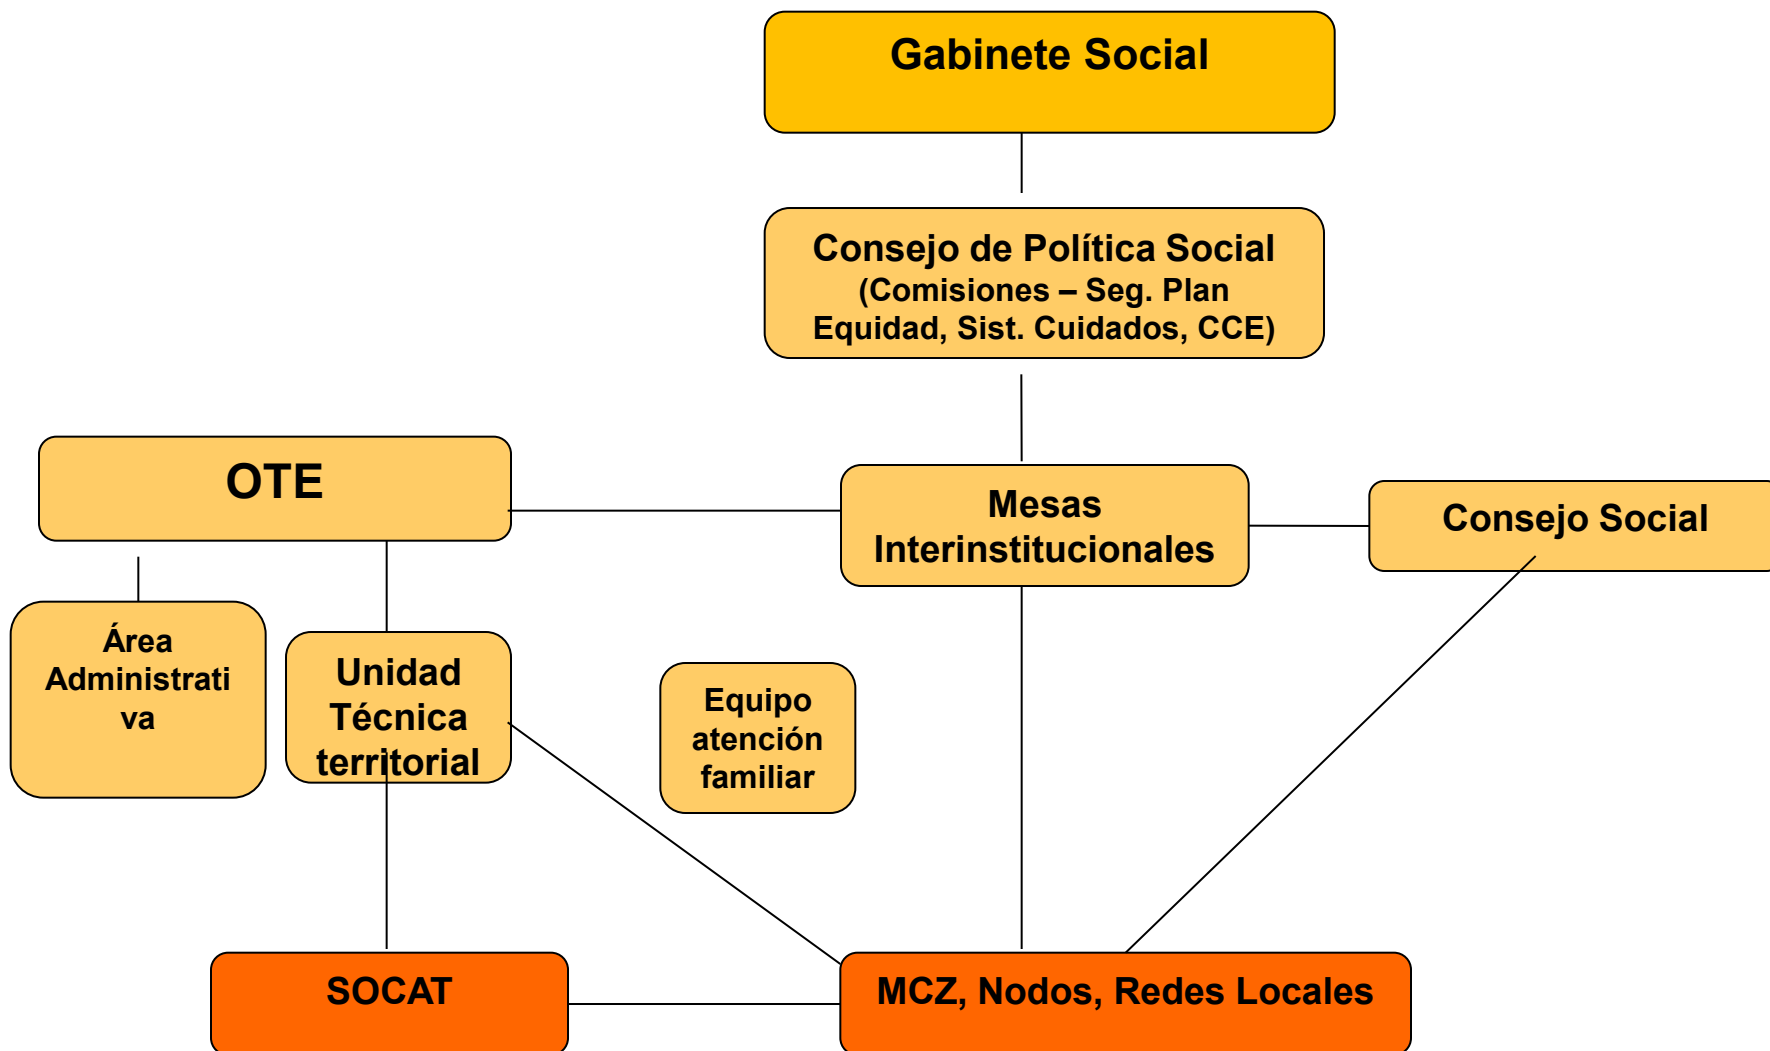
Gabinete Social

Consejo de Política Social
(Comisiones – Seg. Plan Equidad, Sist. Cuidados, CCE)

OTE

Mesas Interinstitucionales

Consejo Social

Área Administrati va

Unidad Técnica territorial

Equipo atención familiar

SOCAT

MCZ, Nodos, Redes Locales